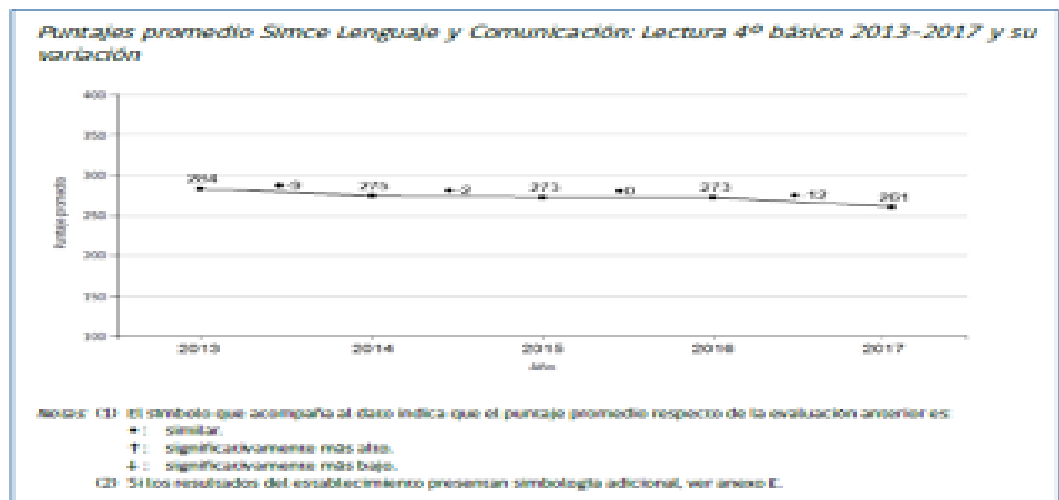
Puntajes promedio Simce Lenguaje y Comunicación: Lectura 4º básico 2013–2017 y su variación

400
350
300
250
200
150
100

Puntaje promedio

284
•-9
275
•-2
273
•0
273
•-12
261

2013
2014
2015
2016
2017
Año

Notas: (1) El símbolo que acompaña al dato indica que el puntaje promedio respecto de la evaluación anterior es:
• : similar.
↑ : significativamente más alto.
↓ : significativamente más bajo.
(2) Si los resultados del establecimiento presentan simbología adicional, ver anexo E.